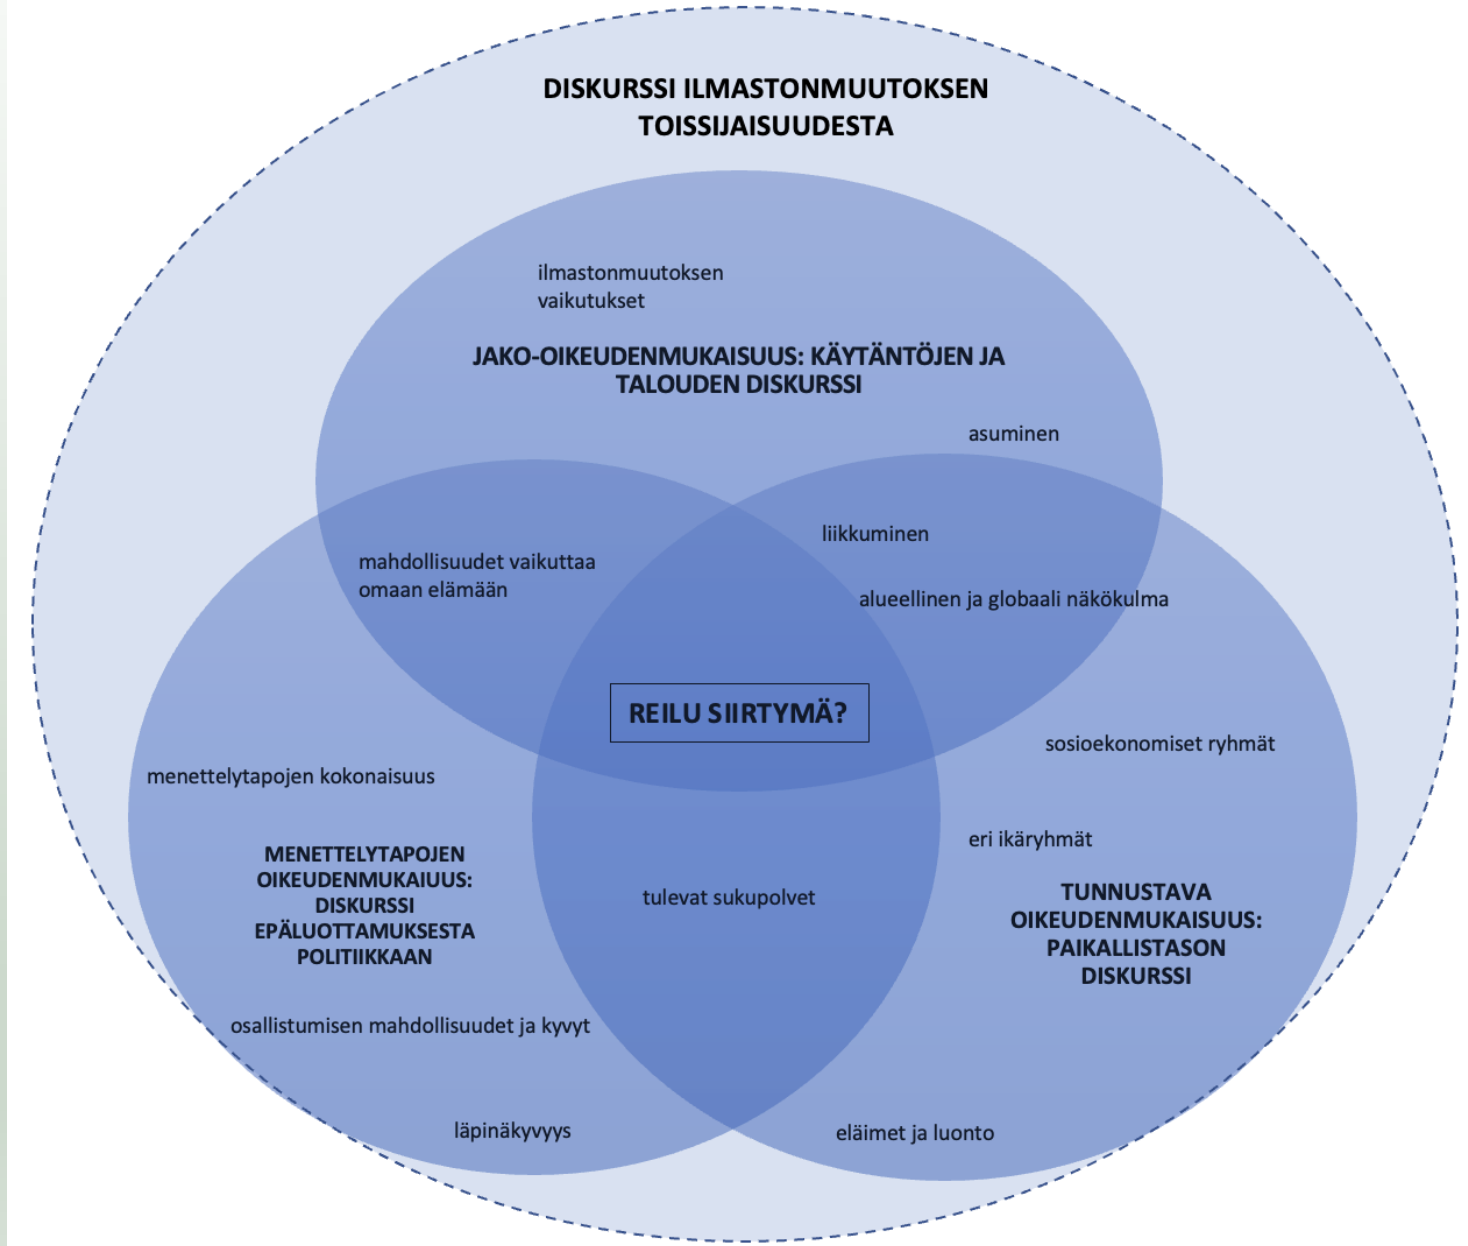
DISKURSSI ILMASTONMUUTOKSEN TOISSIJAISUUDESTA

ilmastonmuutoksen vaikutukset

JAKO-OIKEUDENMUKAISUUS: KÄYTÄNTÖJEN JA TALOUDEN DISKURSSI

asuminen

liikkuminen

mahdollisuudet vaikuttaa omaan elämään

alueellinen ja globaali näkökulma

REILU SIIRTYMÄ?

sosioekonomiset ryhmät

menettelytapojen kokonaisuus

eri ikäryhmät

MENETTELYTAPOJEN OIKEUDENMUKAIUUS: DISKURSSI EPÄLUOTTAMUKSESTA POLITIIKKAAN

tulevat sukupolvet

TUNNUSTAVA OIKEUDENMUKAISUUS: PAIKALLISTASON DISKURSSI

osallistumisen mahdollisuudet ja kyvyt

läpinäkyvyys

eläimet ja luonto